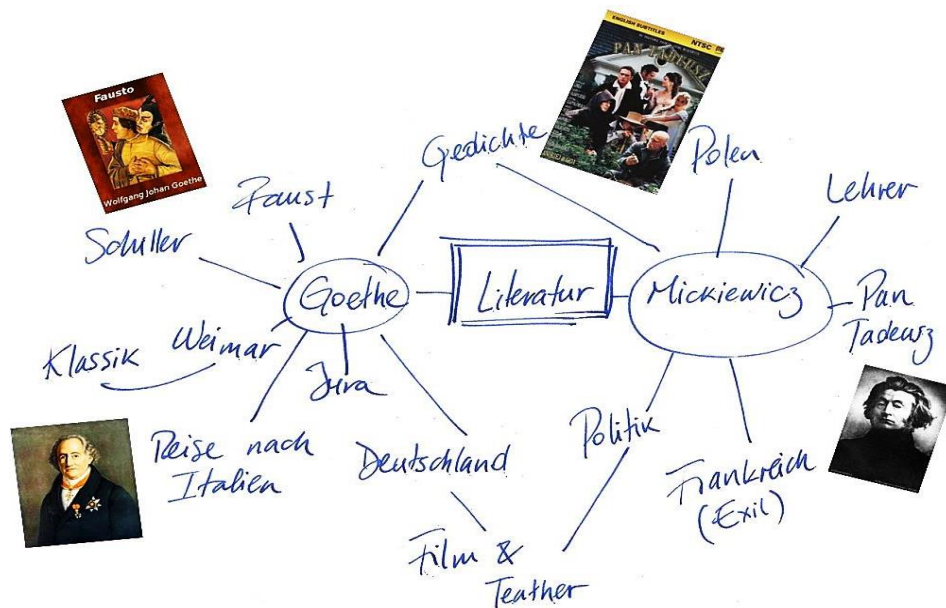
Fausto
Wolfgang Johan Goethe

ENGLISH SUBTITLES
NTSC
PAN TADEUSZ

Literatur

Goethe
Faust
Schiller
Weimar
Klassik
Jura
Reise nach Italien
Deutschland

Gedichte

Mickiewicz
Polen
Lehrer
Pan Tadewz
Politik
Frankreich (Exil)

Film & Teather